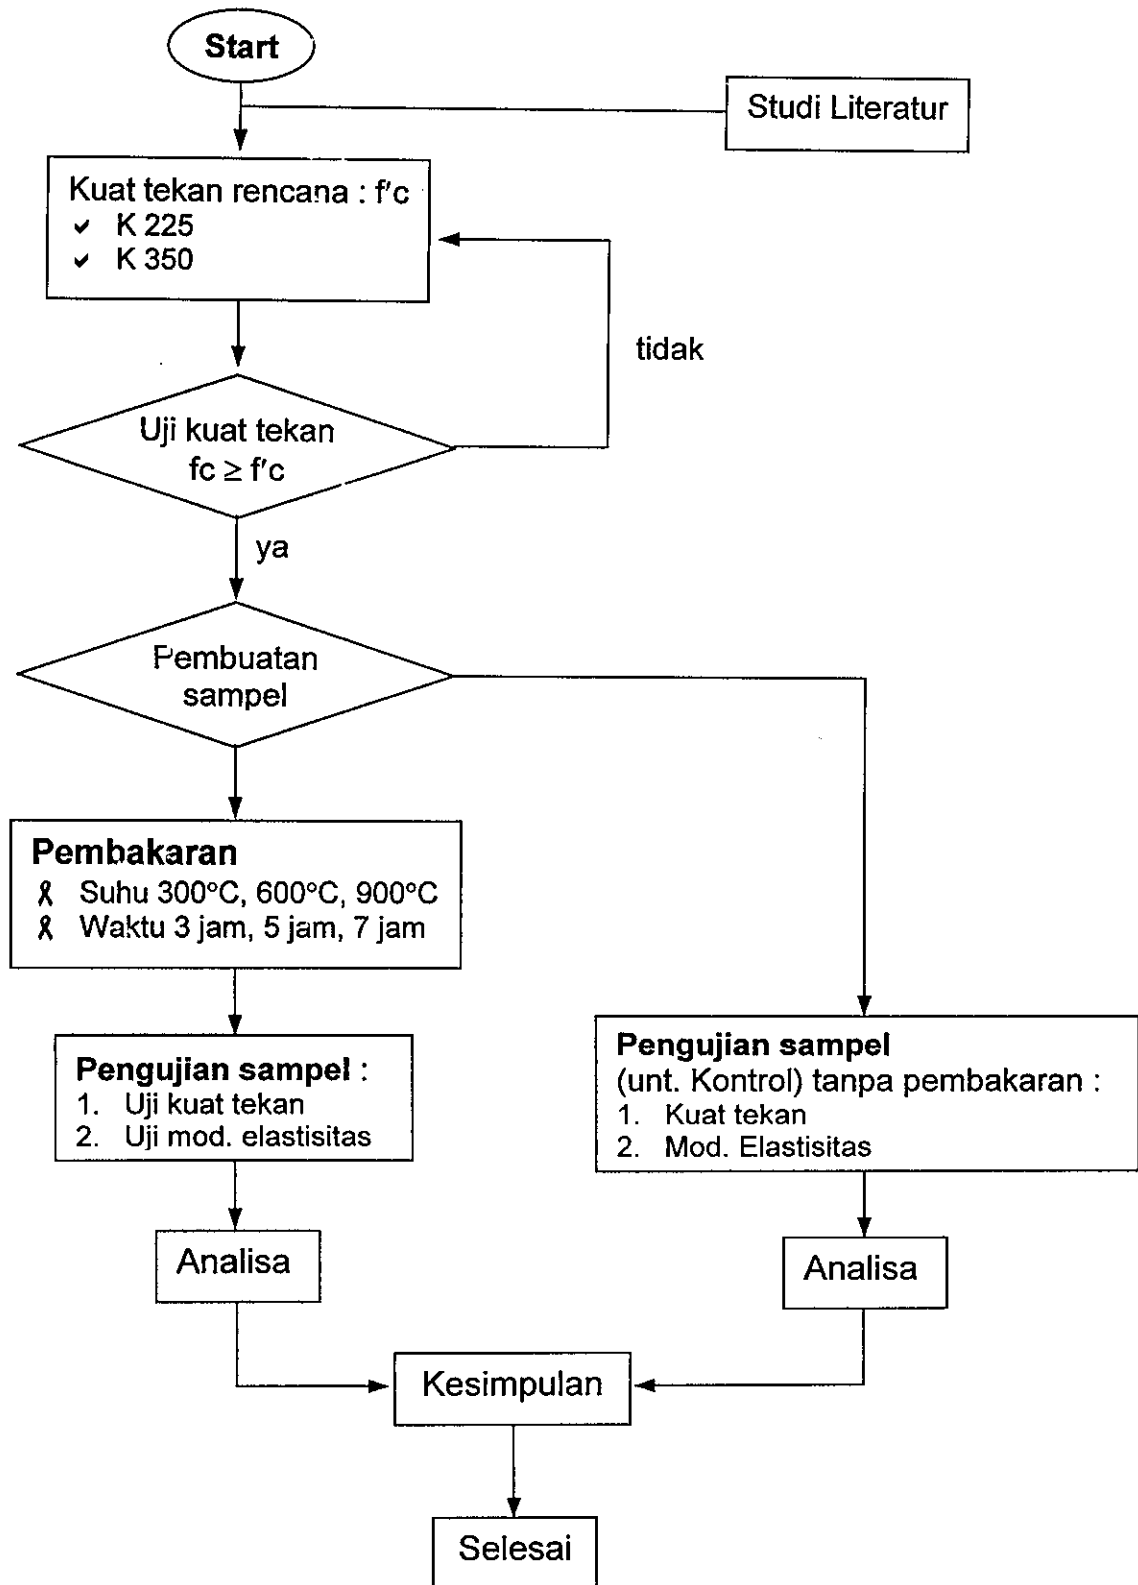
Start

Studi Literatur

Kuat tekan rencana : f'c
✓ K 225
✓ K 350

tidak

Uji kuat tekan
$fc \geq f'c$

ya

Pembuatan sampel

**Pembakaran**
Suhu 300°C, 600°C, 900°C
Waktu 3 jam, 5 jam, 7 jam

**Pengujian sampel** :
1. Uji kuat tekan
2. Uji mod. elastisitas

**Pengujian sampel**
(unt. Kontrol) tanpa pembakaran :
1. Kuat tekan
2. Mod. Elastisitas

Analisa

Analisa

Kesimpulan

Selesai